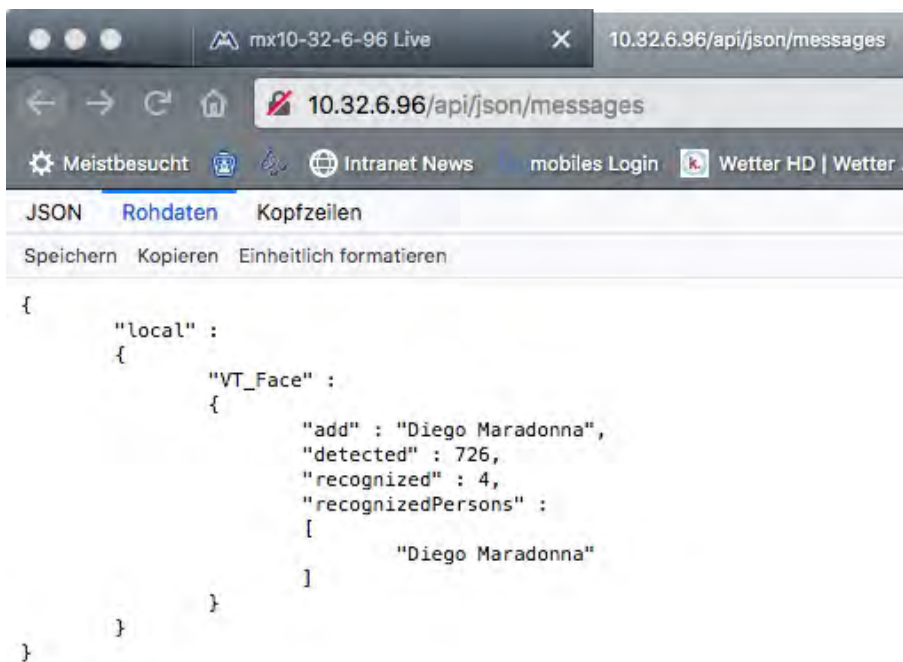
mx10-32-6-96 Live
10.32.6.96/api/json/messages

10.32.6.96/api/json/messages

Meistbesucht
Intranet News
mobiles Login
Wetter HD | Wetter

JSON Rohdaten Kopfzeilen

Speichern Kopieren Einheitlich formatieren

{
"local" :
{
"VT_Face" :
{
"add" : "Diego Maradonna",
"detected" : 726,
"recognized" : 4,
"recognizedPersons" :
[
"Diego Maradonna"
]
}
}
}